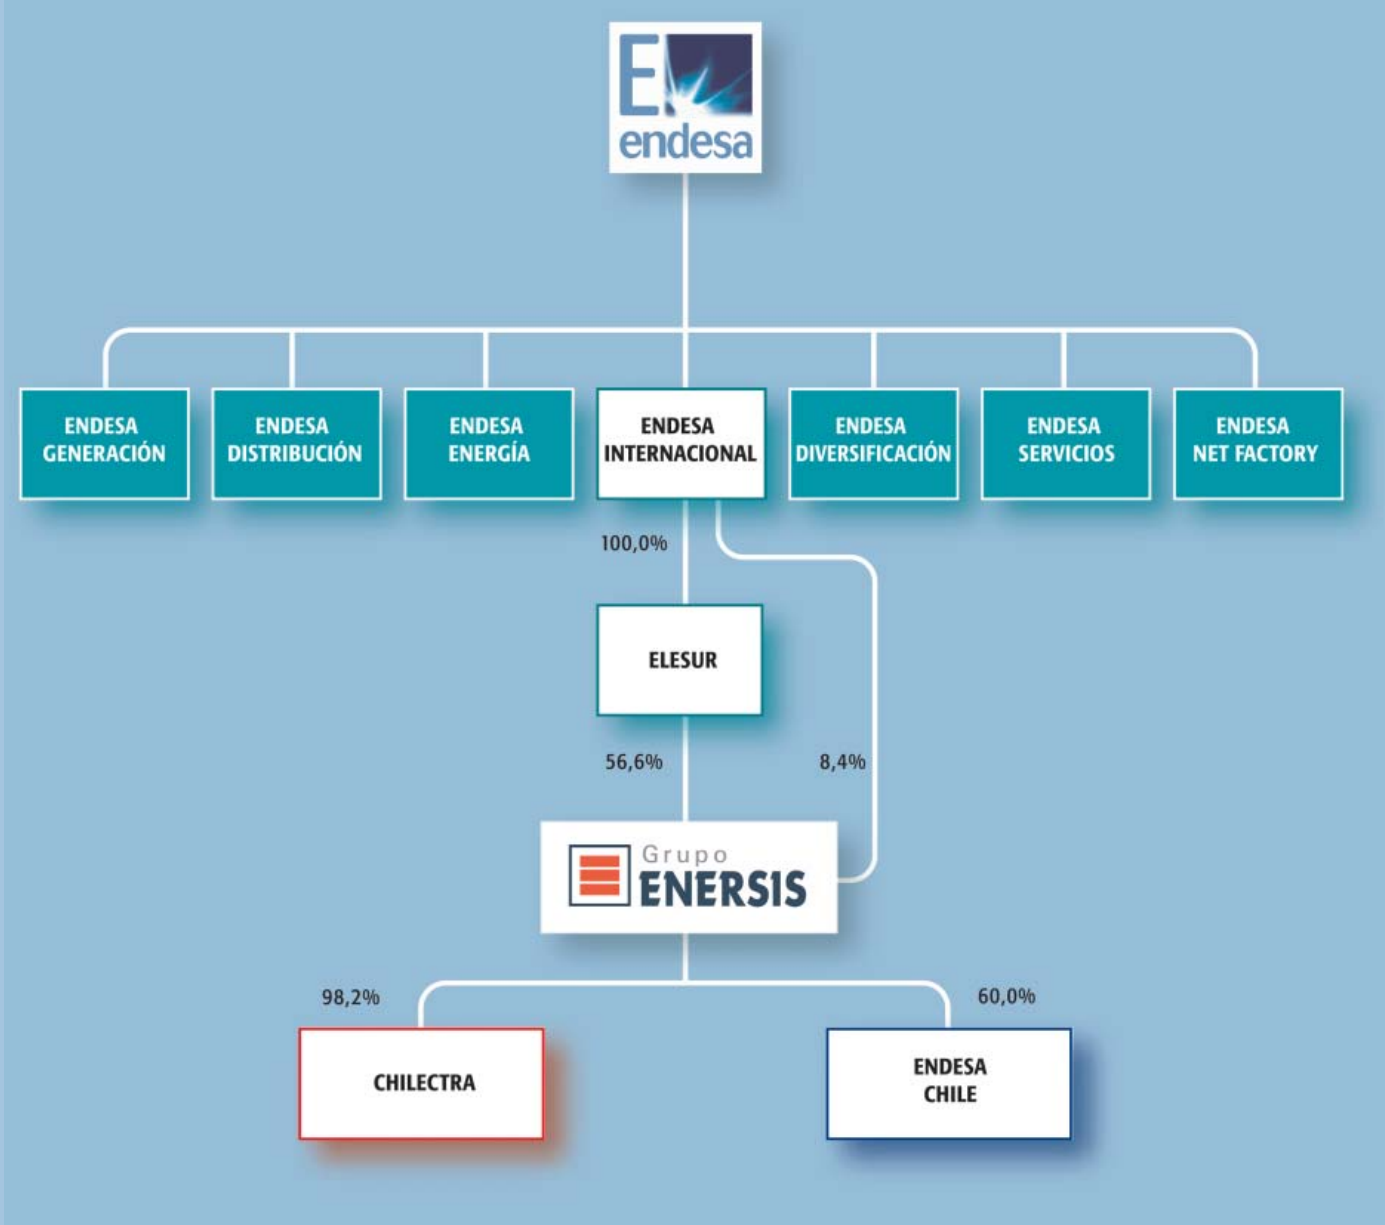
E
endesa

ENDESA GENERACIÓN

ENDESA DISTRIBUCIÓN

ENDESA ENERGÍA

ENDESA INTERNACIONAL

ENDESA DIVERSIFICACIÓN

ENDESA SERVICIOS

ENDESA NET FACTORY

100,0%

ELESUR

56,6%

8,4%

Grupo ENERSIS

98,2%

60,0%

CHILECTRA

ENDESA CHILE